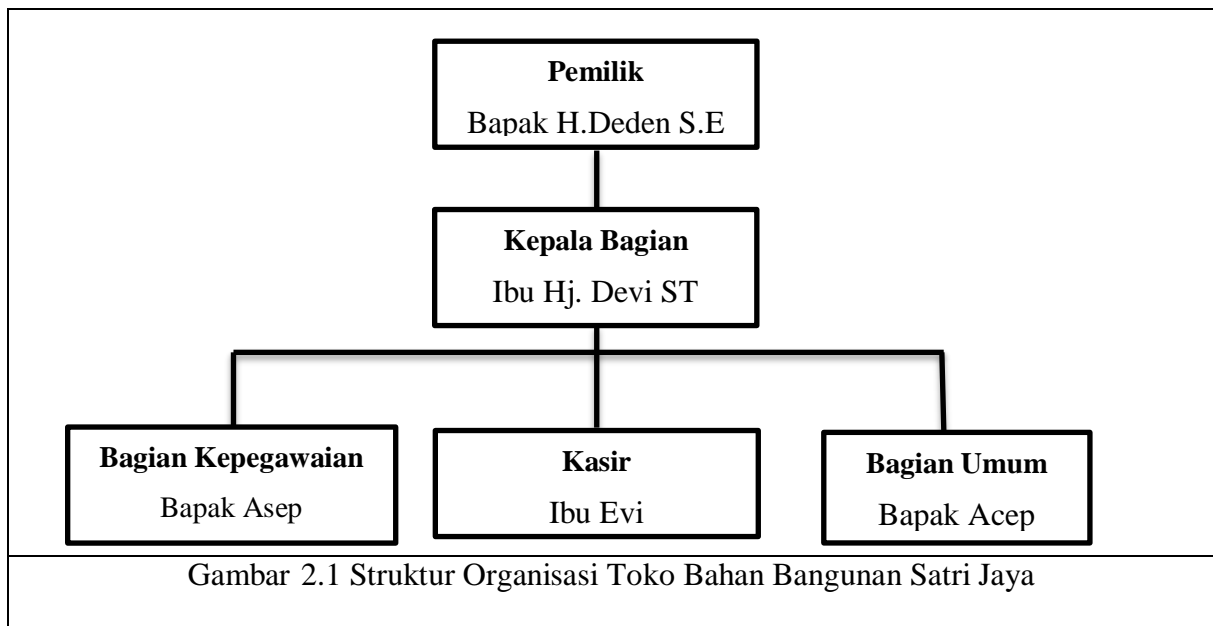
**Pemilik**
Bapak H.Deden S.E

**Kepala Bagian**
Ibu Hj. Devi ST

**Bagian Kepegawaian**
Bapak Asep

**Kasir**
Ibu Evi

**Bagian Umum**
Bapak Acep

Gambar 2.1 Struktur Organisasi Toko Bahan Bangunan Satri Jaya